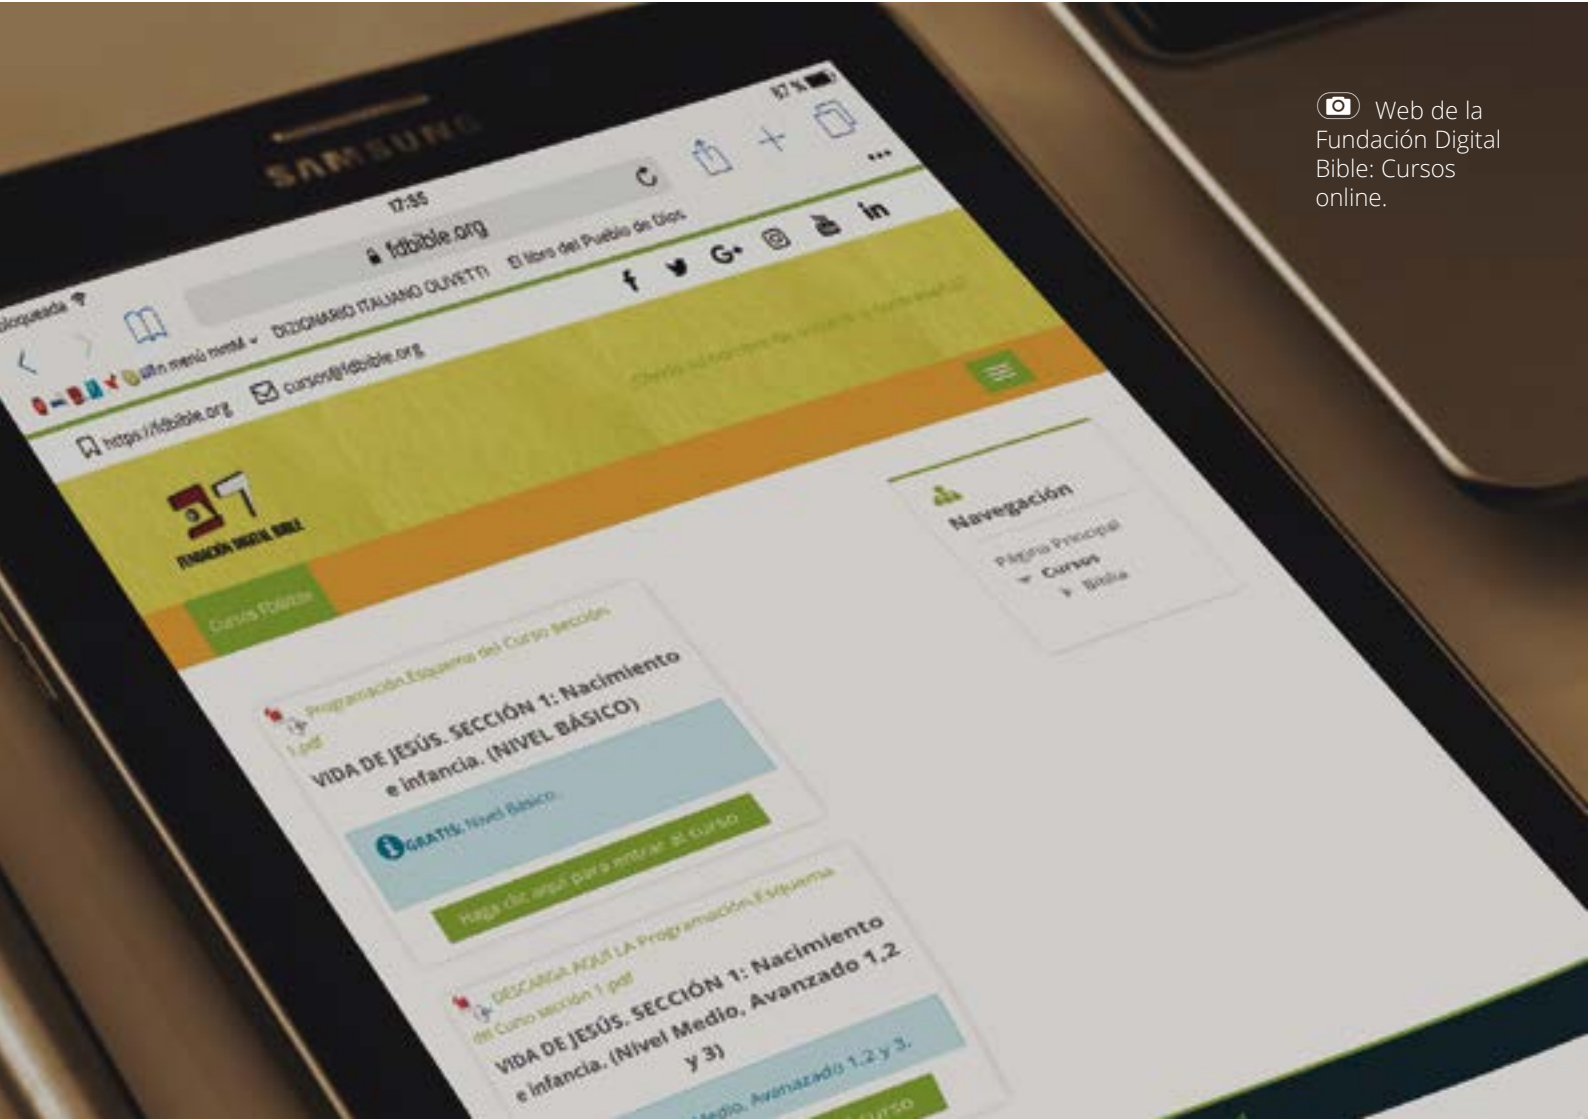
Web de la Fundación Digital Bible: Cursos online.

SAMSUNG

bloqueado

17:35

97 %

fdbible.org

último menú mental

DIZIONARIO ITALIANO OLIVETTI

El libro del Pueblo de Dios

https://fdbible.org

cursos@fdbible.org

FUNDACIÓN DIGITAL BIBLE

Cursos Públicos

Navegación

Página Principal

Cursos

Biblia

Programación Esquema del Curso sección 1.pdf

VIDA DE JESÚS. SECCIÓN 1: Nacimiento e infancia. (NIVEL BÁSICO)

GRATIS: Nivel Básico.

Haga clic aquí para entrar al curso

DESCARGA AQUÍ LA Programación Esquema del Curso sección 1.pdf

VIDA DE JESÚS. SECCIÓN 1: Nacimiento e infancia. (Nivel Medio, Avanzado 1,2 y 3)

Medio, Avanzado 1,2 y 3.

curso